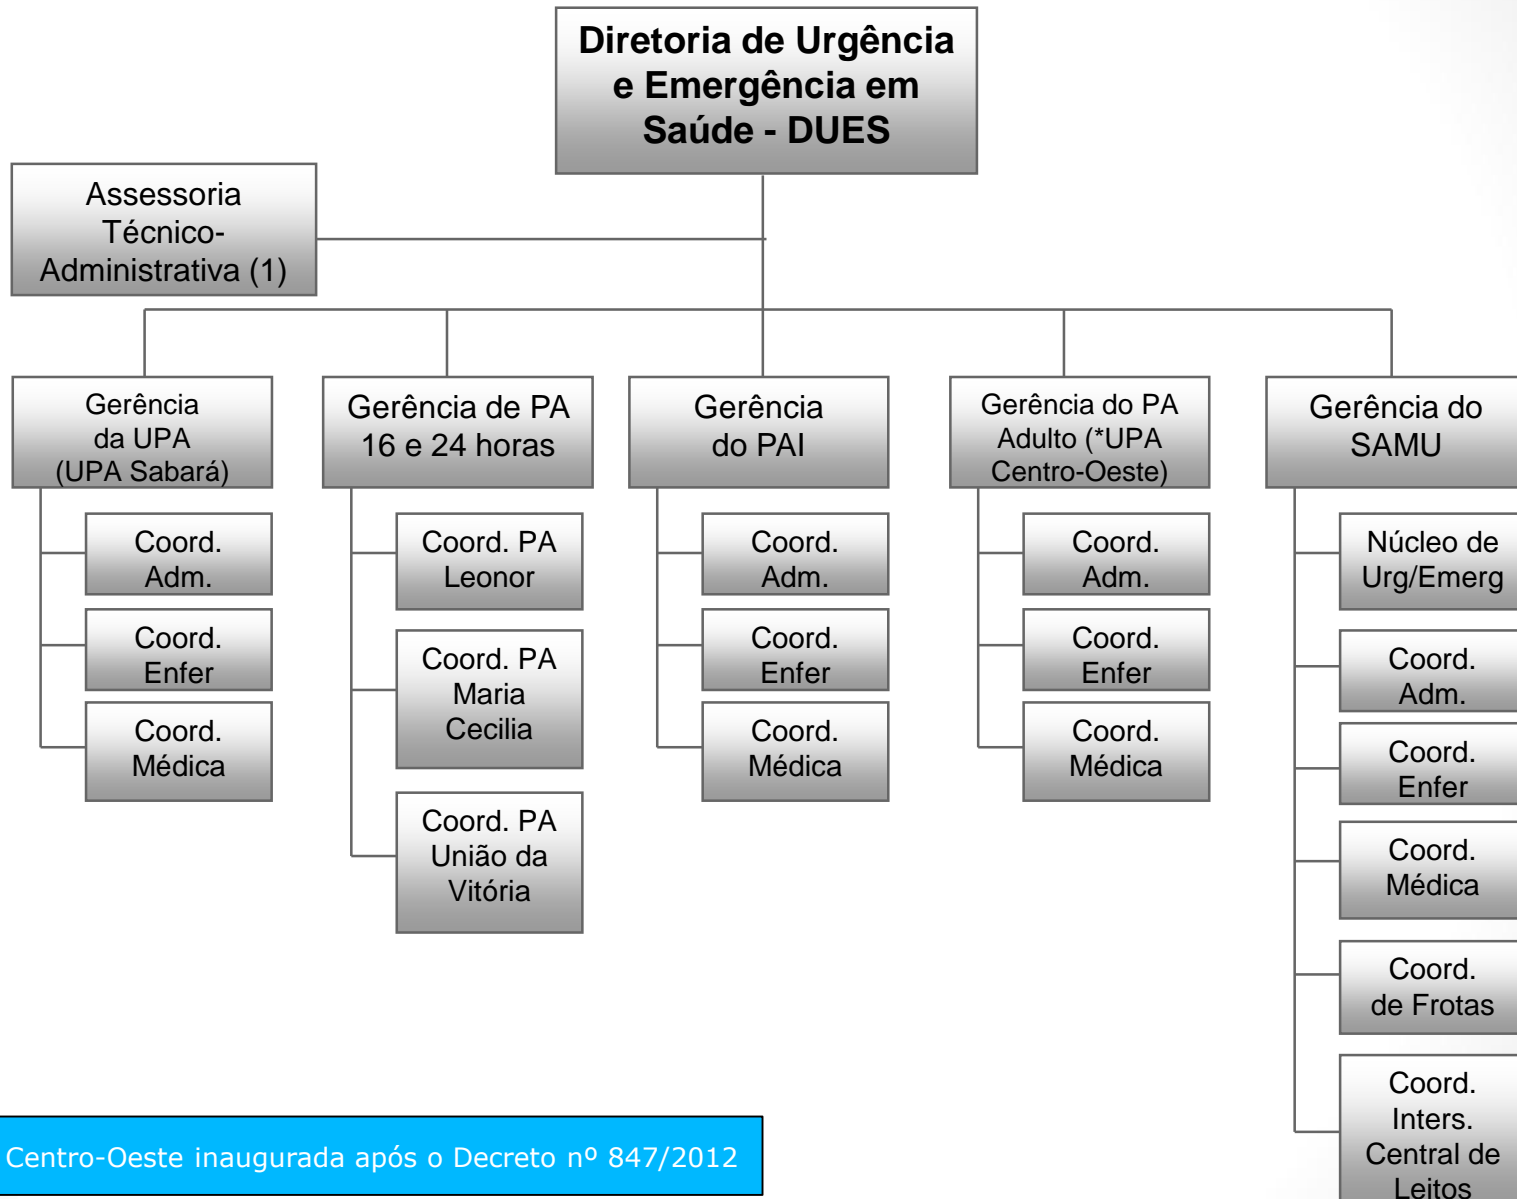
Diretoria de Urgência e Emergência em Saúde - DUES

Assessoria Técnico-Administrativa (1)

Gerência da UPA (UPA Sabará)

Coord. Adm.

Coord. Enfer

Coord. Médica

Gerência de PA 16 e 24 horas

Coord. PA Leonor

Coord. PA Maria Cecilia

Coord. PA União da Vitória

Gerência do PAI

Coord. Adm.

Coord. Enfer

Coord. Médica

Gerência do PA Adulto (*UPA Centro-Oeste)

Coord. Adm.

Coord. Enfer

Coord. Médica

Gerência do SAMU

Núcleo de Urg/Emerg

Coord. Adm.

Coord. Enfer

Coord. Médica

Coord. de Frotas

Coord. Inters. Central de Leitos

Centro-Oeste inaugurada após o Decreto nº 847/2012